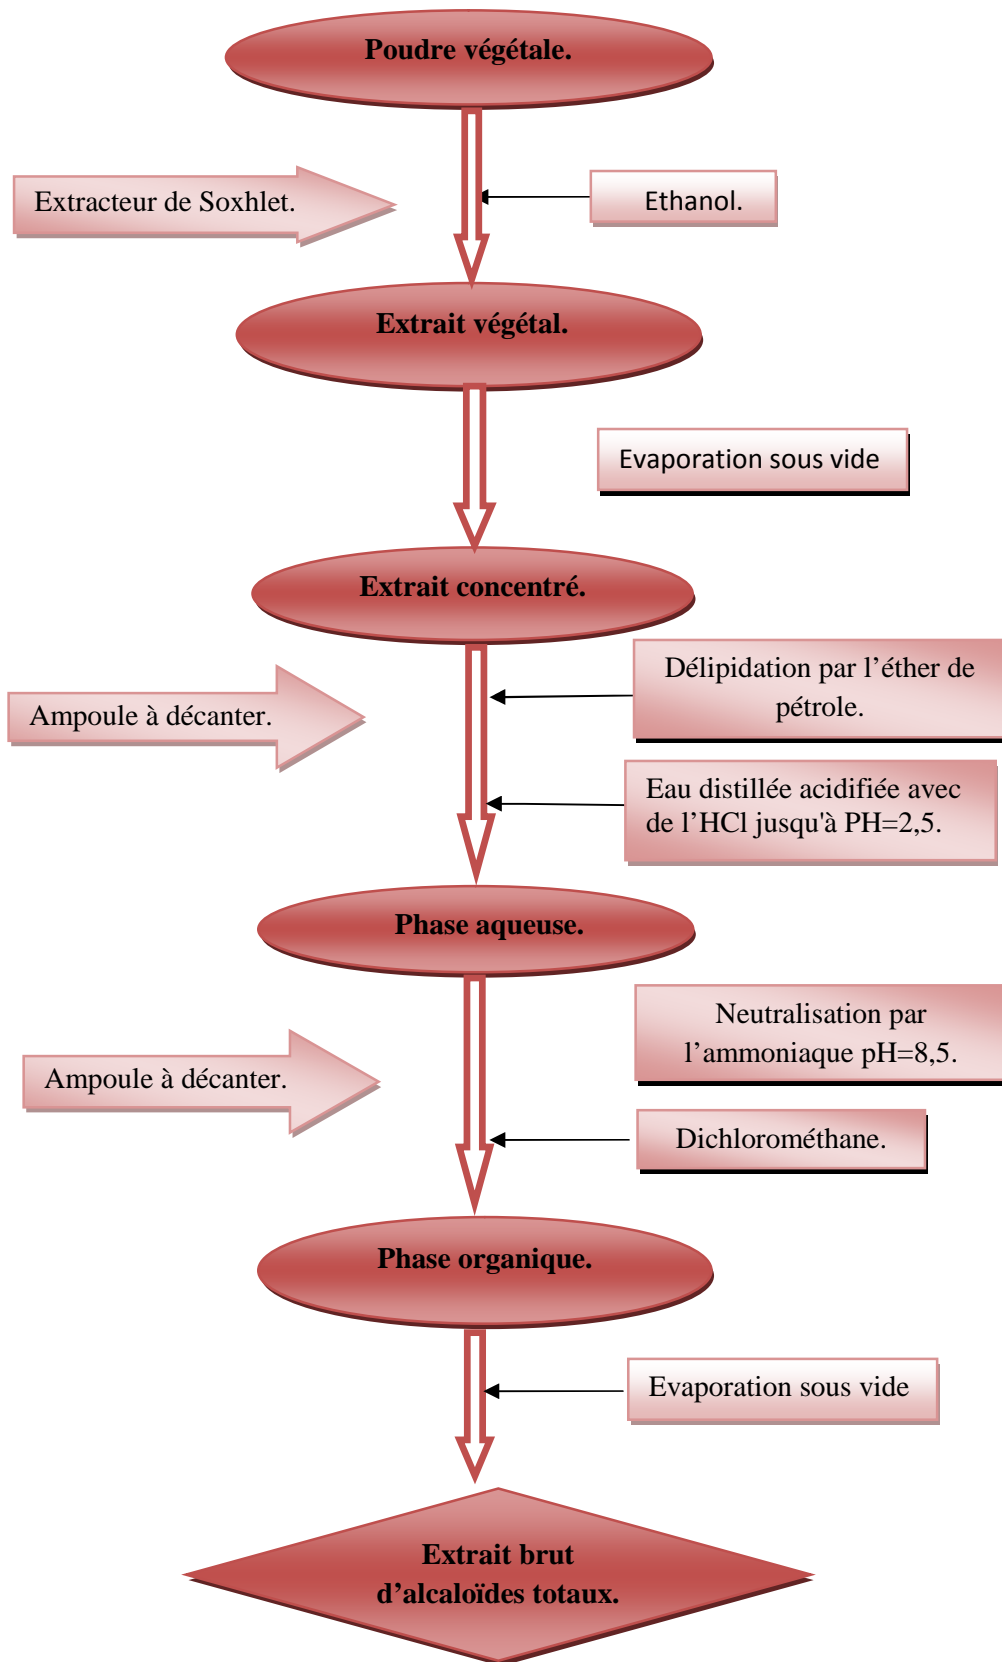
Poudre végétale.

Extracteur de Soxhlet.

Ethanol.

Extrait végétal.

Evaporation sous vide

Extrait concentré.

Ampoule à décanter.

Délipidation par l’éther de pétrole.

Eau distillée acidifiée avec de l’HCl jusqu'à PH=2,5.

Phase aqueuse.

Neutralisation par l’ammoniaque pH=8,5.

Ampoule à décanter.

Dichlorométhane.

Phase organique.

Evaporation sous vide

Extrait brut d’alcaloïdes totaux.